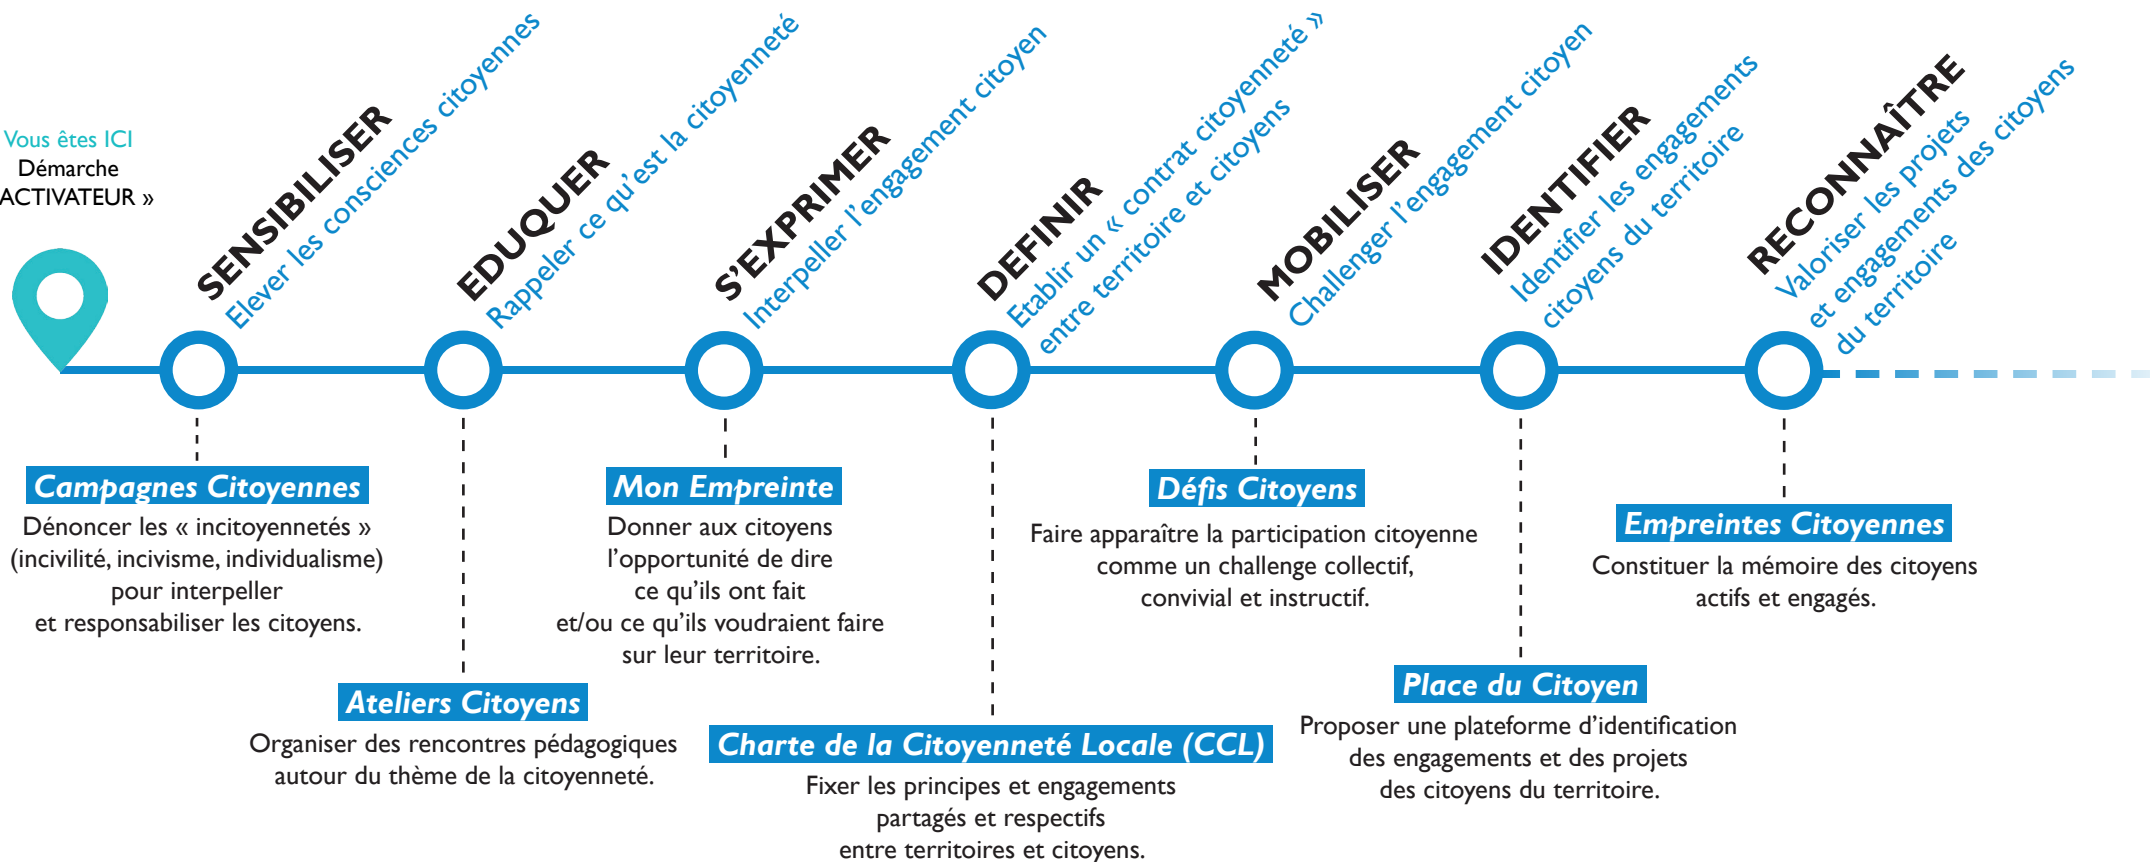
Vous êtes ICI
Démarche
ACTIVATEUR »

SENSIBILISER
Elever les consciences citoyennes

EDUQUER
Rappeler ce qu'est la citoyenneté

S'EXPRIMER
Interpeller l'engagement citoyen

DEFINIR
Etablir un « contrat citoyenneté » entre territoire et citoyens

MOBILISER
Challenger l'engagement citoyen

IDENTIFIER
Identifier les engagements citoyens du territoire

RECONNAÎTRE
Valoriser les projets et engagements des citoyens du territoire

Campagnes Citoyennes
Dénoncer les « incitoyennetés » (incivilité, incivisme, individualisme) pour interpeller et responsabiliser les citoyens.

Ateliers Citoyens
Organiser des rencontres pédagogiques autour du thème de la citoyenneté.

Mon Empreinte
Donner aux citoyens l'opportunité de dire ce qu'ils ont fait et/ou ce qu'ils voudraient faire sur leur territoire.

Charte de la Citoyenneté Locale (CCL)
Fixer les principes et engagements partagés et respectifs entre territoires et citoyens.

Défis Citoyens
Faire apparaître la participation citoyenne comme un challenge collectif, convivial et instructif.

Place du Citoyen
Proposer une plateforme d'identification des engagements et des projets des citoyens du territoire.

Empreintes Citoyennes
Constituer la mémoire des citoyens actifs et engagés.